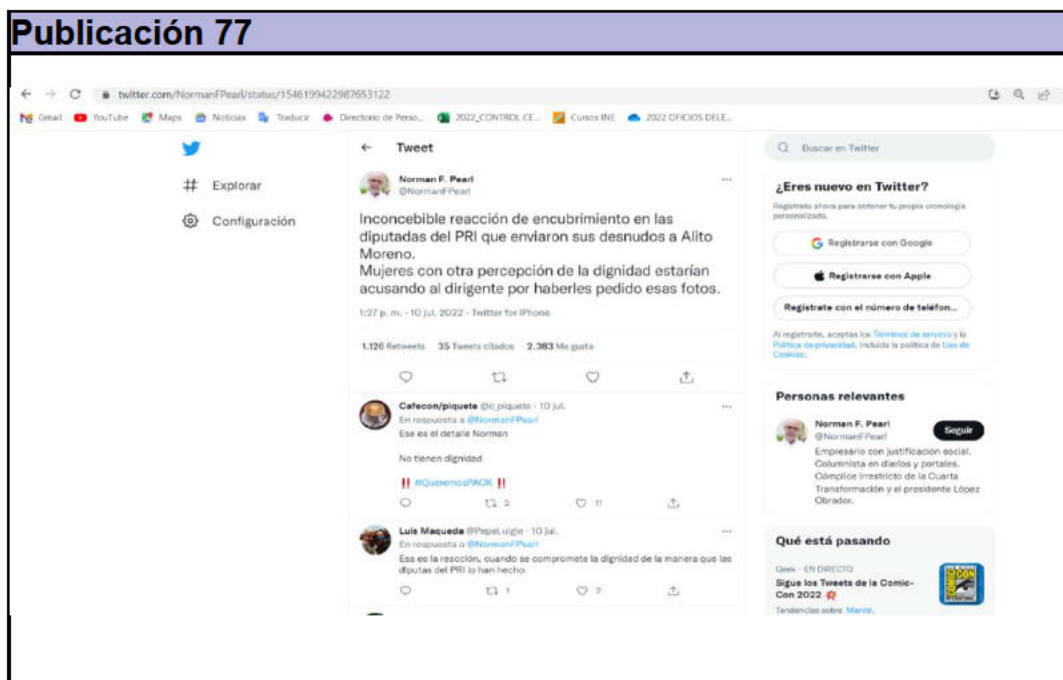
Publicación 77

twitter.com/NormanFPearl/status/1546199422987653122

Gmail YouTube Maps Noticias Traducir Directorio de Perso... 2022_CONTROL CE... Cursos INE 2022 OFICIOS DELE...

Explorar

Configuración

Tweet

Norman F. Pearl
@NormanFPearl

Inconcebible reacción de encubrimiento en las diputadas del PRI que enviaron sus desnudos a Alito Moreno.
Mujeres con otra percepción de la dignidad estarían acusando al dirigente por haberles pedido esas fotos.

1:27 p. m. · 10 jul. 2022 · Twitter for iPhone

1.126 Retweets 35 Tweets citados 2.383 Me gusta

Cafecon/piquete @c_piquete · 10 jul.
En respuesta a @NormanFPearl
Ese es el detalle Norman

No tienen dignidad

‼ #QueremosPAOK ‼

2 11

Luis Maqueda @PepeLuigie · 10 jul.
En respuesta a @NormanFPearl
Esa es la reacción, cuando se compromete la dignidad de la manera que las diputas del PRI lo han hecho

1 2

Buscar en Twitter

¿Eres nuevo en Twitter?

Regístrate ahora para obtener tu propia cronología personalizada.

Registrarse con Google

Registrarse con Apple

Regístrate con el número de teléfon...

Al registrarte, aceptas los Términos de servicio y la Política de privacidad, incluida la política de Uso de Cookies.

Personas relevantes

Norman F. Pearl
@NormanFPearl

Seguir

Empresario con justificación social. Columnista en diarios y portales. Cómplice irrestricto de la Cuarta Transformación y el presidente López Obrador.

Qué está pasando

Geek · EN DIRECTO
Sigue los Tweets de la Comic-Con 2022

Tendencias sobre Marvel